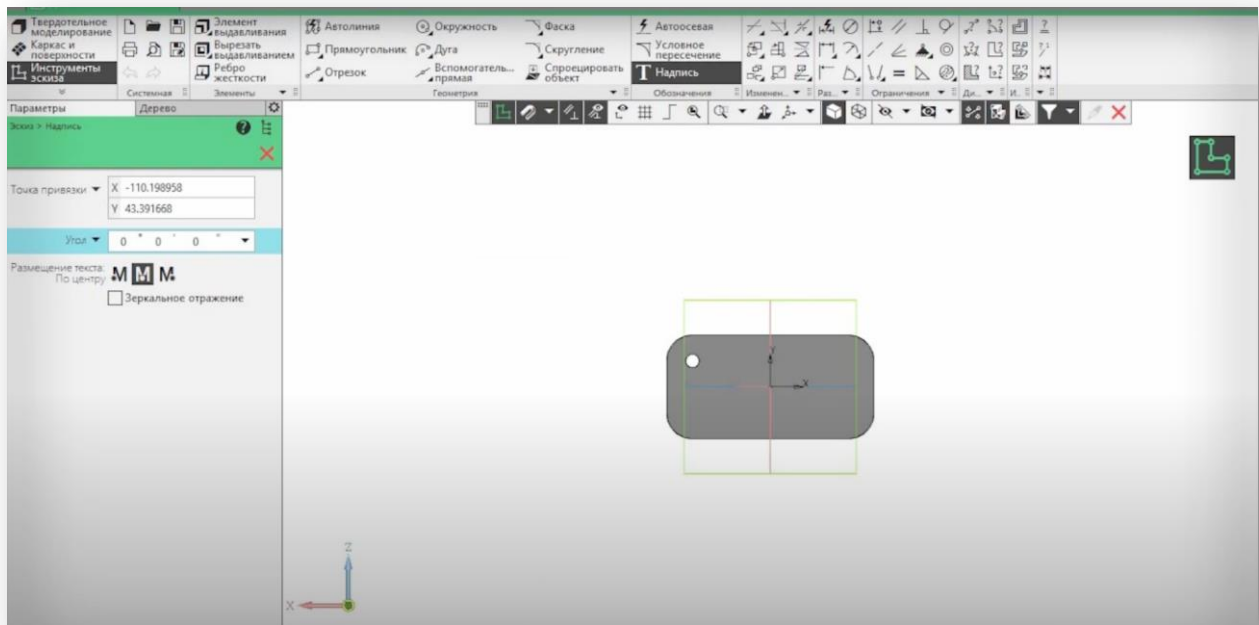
Твердотельное моделирование
Каркас и поверхности
Инструменты эскиза
Элемент выдавливания
Вырезать выдавливанием
Ребро жесткости
Автолиния
Прямоугольник
Отрезок
Окружность
Дуга
Вспомогательная прямая
Фаска
Скругление
Спроецировать объект
Автоосевая
Условное пересечение
Надпись
Системная
Элементы
Геометрия
Обозначения
Изменен...
Раз...
Ограничения
Ди...
И...

Параметры
Дерево
Эскиз > Надпись

Точка привязки
X -110.198958
Y 43.391668
Угол 0 ° 0 ' 0 "
Размещение текста: По центру
Зеркальное отражение

Y
X
Z
X